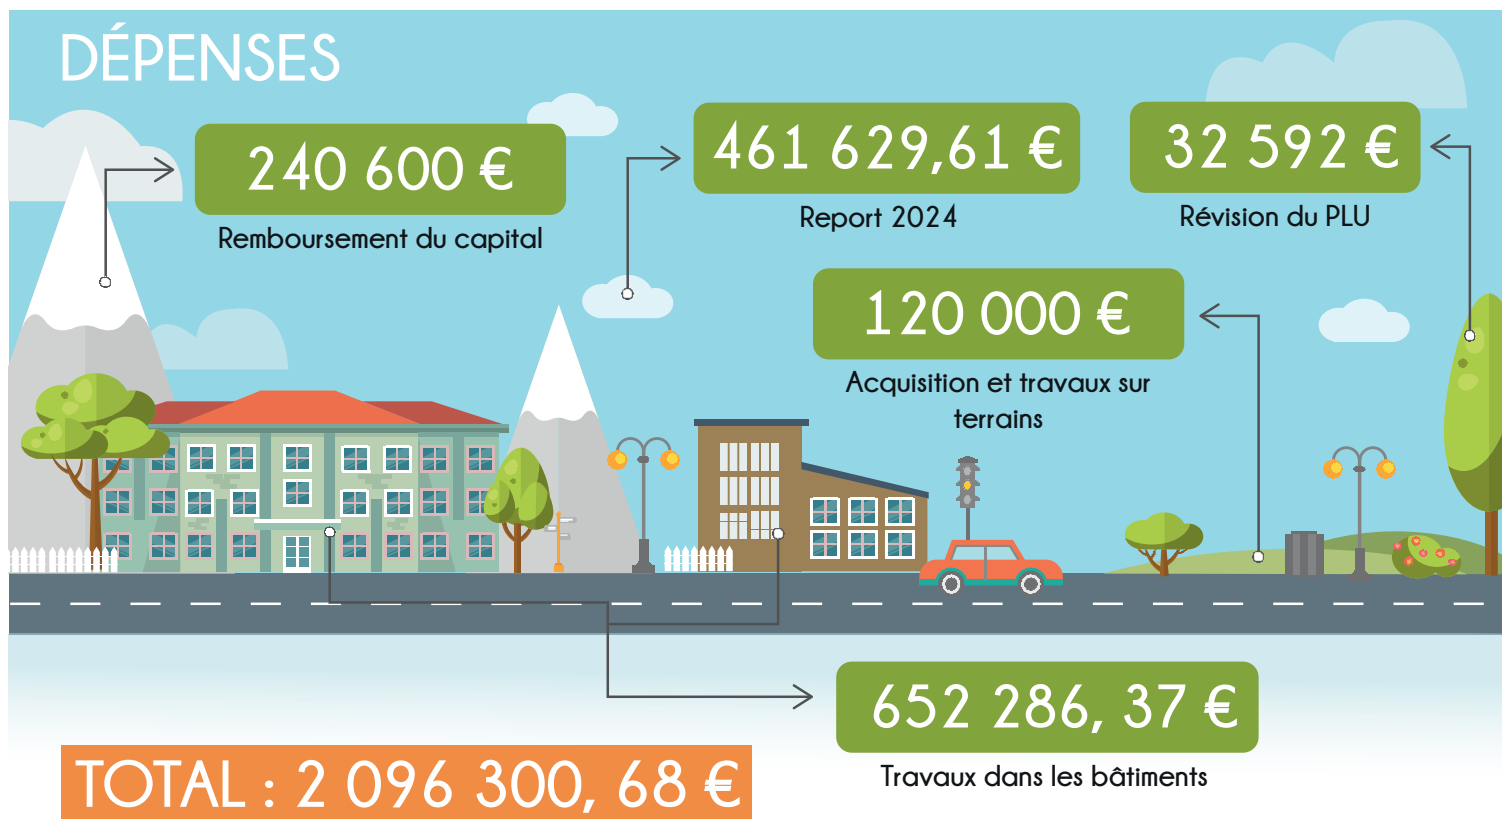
DÉPENSES

240 600 €

Remboursement du capital

461 629,61 €

Report 2024

32 592 €

Révision du PLU

120 000 €

Acquisition et travaux sur terrains

652 286, 37 €

Travaux dans les bâtiments

TOTAL : 2 096 300, 68 €